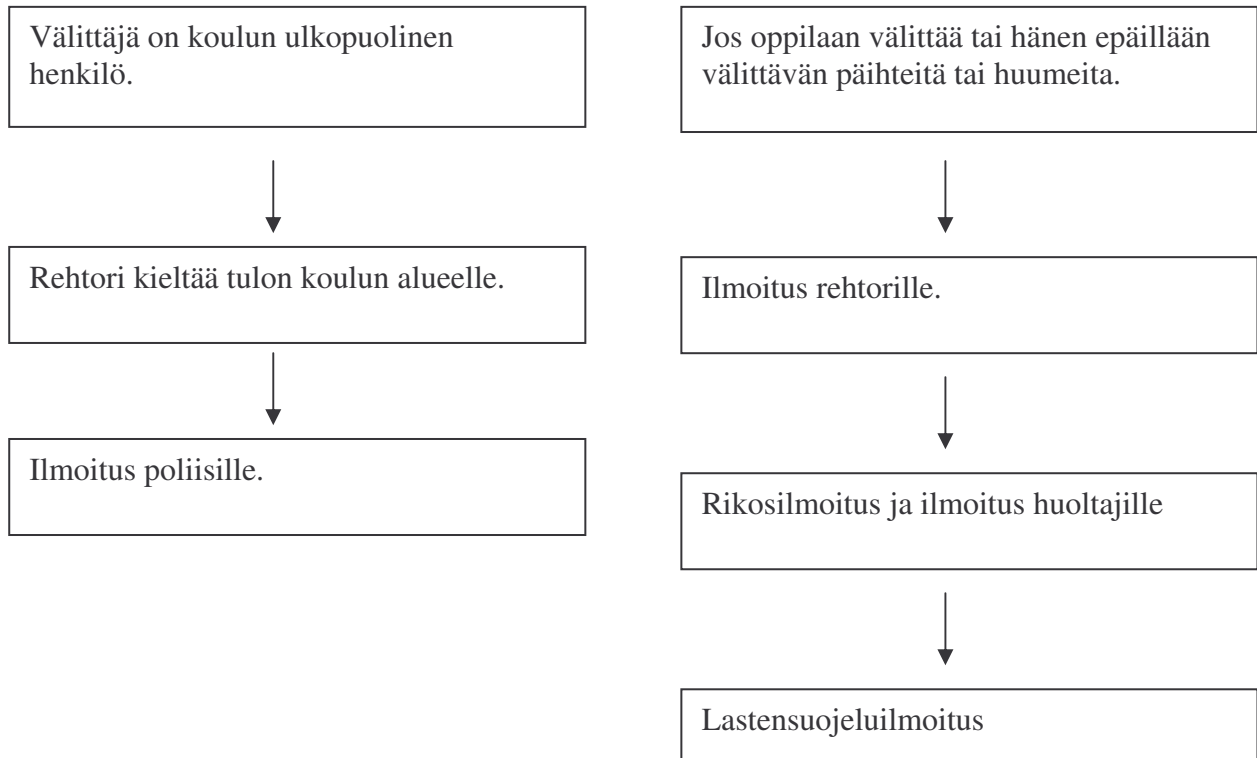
Välittäjä on koulun ulkopuolinen henkilö.

Rehtori kieltää tulon koulun alueelle.

Ilmoitus poliisille.

Jos oppilaan välittää tai hänen epäillään välittävän päihteitä tai huumeita.

Ilmoitus rehtorille.

Rikosilmoitus ja ilmoitus huoltajille

Lastensuojeluilmoitus